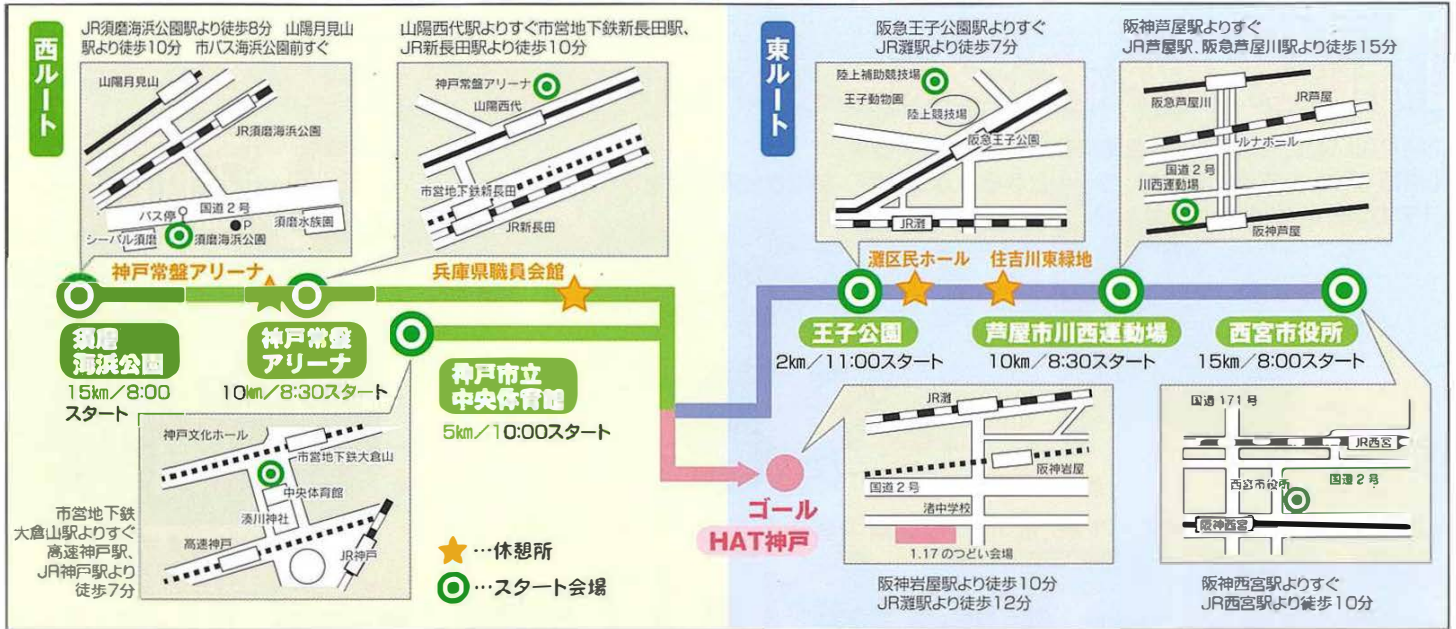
西ルート

JR須磨海浜公園駅より徒歩8分 山陽月見山駅より徒歩10分 市バス海浜公園前すぐ

山陽月見山
JR須磨海浜公園
国道2号
バス停
P
須磨水族園
シーパル須磨
須磨海浜公園

山陽西代駅よりすぐ市営地下鉄新長田駅、JR新長田駅より徒歩10分

神戸常盤アリーナ
山陽西代
市営地下鉄新長田
JR新長田

神戸常盤アリーナ
兵庫県職員会館

須磨海浜公園
15km／8:00スタート

神戸常盤アリーナ
10km／8:30スタート

神戸市立中央体育館
5km／10:00スタート

神戸文化ホール
市営地下鉄大倉山
中央体育館
湊川神社
高速神戸
JR神戸

市営地下鉄大倉山駅よりすぐ高速神戸駅、JR神戸駅より徒歩7分

★…休憩所
◎…スタート会場

ゴール
HAT神戸

東ルート

阪急王子公園駅よりすぐ JR灘駅より徒歩7分

陸上補助競技場
王子動物園
陸上競技場
阪急王子公園
JR灘

阪神芦屋駅よりすぐ JR芦屋駅、阪急芦屋川駅より徒歩15分

阪急芦屋川
JR芦屋
ルナホール
国道2号
川西運動場
阪神芦屋

灘区民ホール
住吉川東緑地

王子公園
2km／11:00スタート

芦屋市川西運動場
10km／8:30スタート

西宮市役所
15km／8:00スタート

JR灘
阪神岩屋
国道2号
渚中学校
1.17のつどい会場

阪神岩屋駅より徒歩10分 JR灘駅より徒歩12分

国道171号
JR西宮
西宮市役所
国道2号
阪神西宮

阪神西宮駅よりすぐ JR西宮駅より徒歩10分